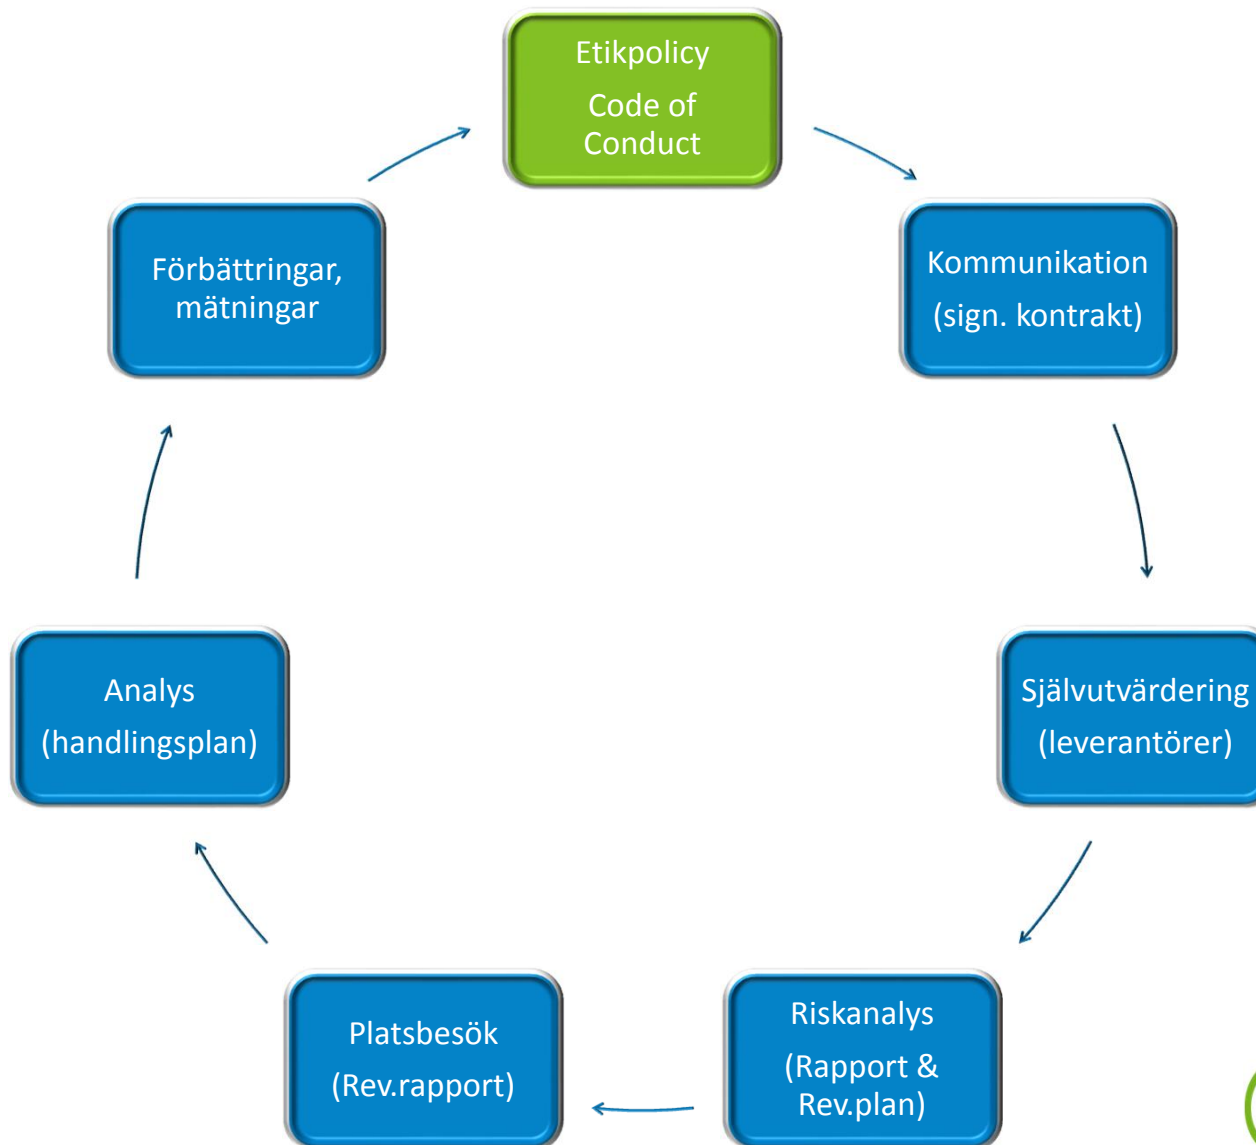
Etikpolicy

Code of Conduct

Kommunikation

(sign. kontrakt)

Självutvärdering

(leverantörer)

Riskanalys

(Rapport & Rev.plan)

Platsbesök

(Rev.rapport)

Analys

(handlingsplan)

Förbättringar, mätningar